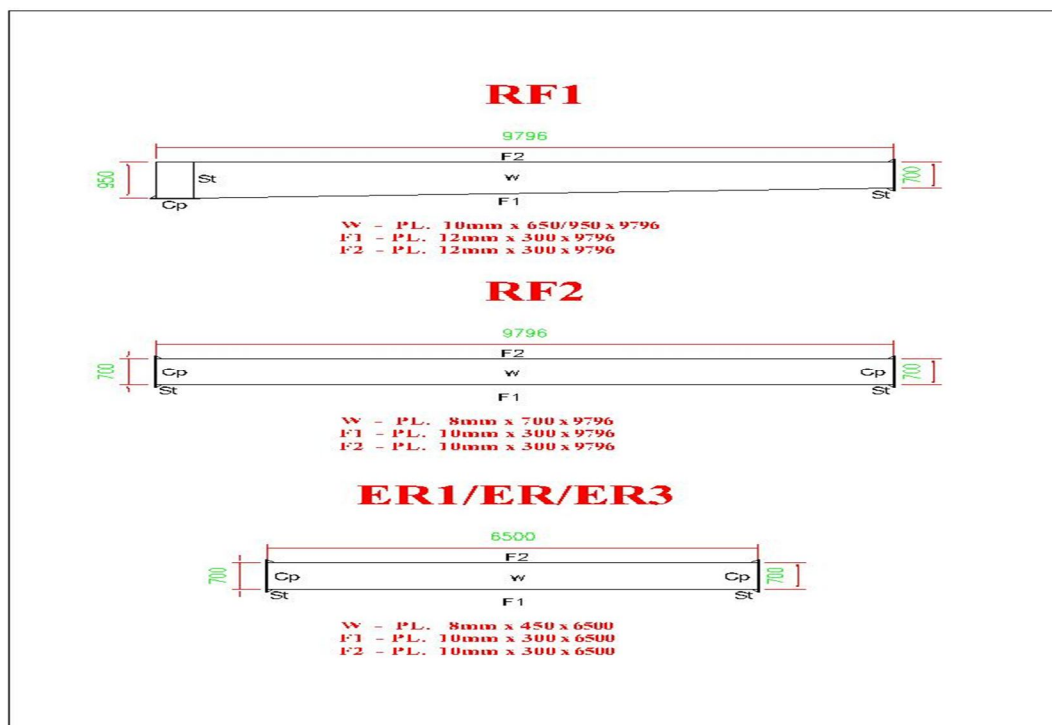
RF1

9796

F2

950

St

W

700

St

Cp

F1

W - PL. 10mm x 650/950 x 9796
F1 - PL. 12mm x 300 x 9796
F2 - PL. 12mm x 300 x 9796

RF2

9796

F2

700

Cp

W

Cp

700

St

St

F1

W - PL. 8mm x 700 x 9796
F1 - PL. 10mm x 300 x 9796
F2 - PL. 10mm x 300 x 9796

ER1/ER/ER3

6500

F2

700

Cp

W

Cp

700

St

St

F1

W - PL. 8mm x 450 x 6500
F1 - PL. 10mm x 300 x 6500
F2 - PL. 10mm x 300 x 6500